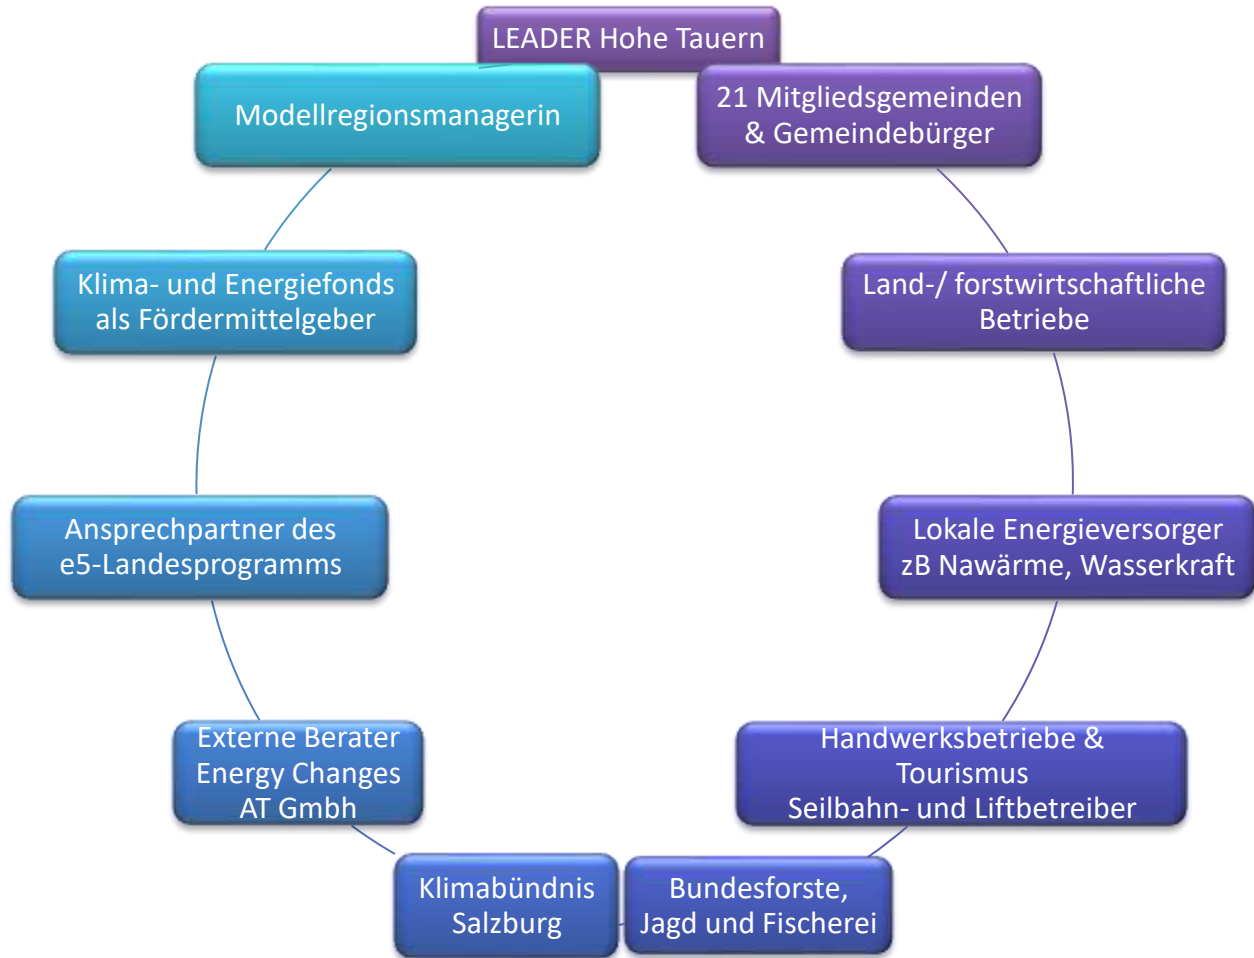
LEADER Hohe Tauern

21 Mitgliedsgemeinden & Gemeindebürger

Land-/ forstwirtschaftliche Betriebe

Lokale Energieversorger zB Nawärme, Wasserkraft

Handwerksbetriebe & Tourismus Seilbahn- und Liftbetreiber

Bundesforste, Jagd und Fischerei

Klimabündnis Salzburg

Externe Berater Energy Changes AT Gmbh

Ansprechpartner des e5-Landesprogramms

Klima- und Energiefonds als Fördermittelgeber

Modellregionsmanagerin